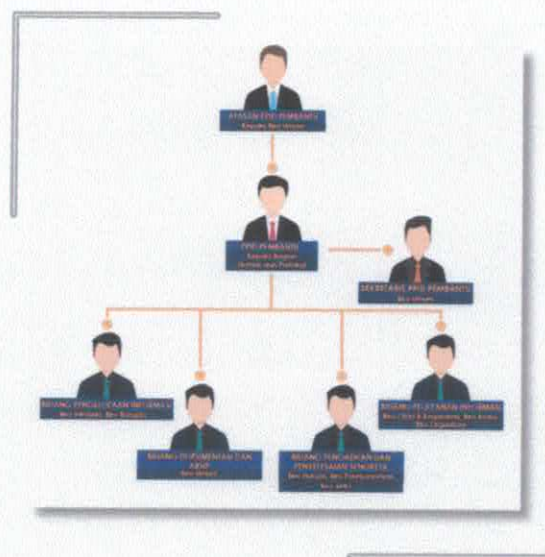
ATASAN PPID PEMBANTU
Kepala Biro Umum

PPID PEMBANTU
Kepala Bagian Humas dan Protokol

SEKRETARIS PPID PEMBANTU
Biro Umum

BIDANG PENGELOLAAN INFORMASI
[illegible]

BIDANG DOKUMENTASI DAN ARSIP
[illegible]

BIDANG PENGADUAN DAN PENYELESAIAN SENGKETA
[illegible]

BIDANG PELAYANAN INFORMASI
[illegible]